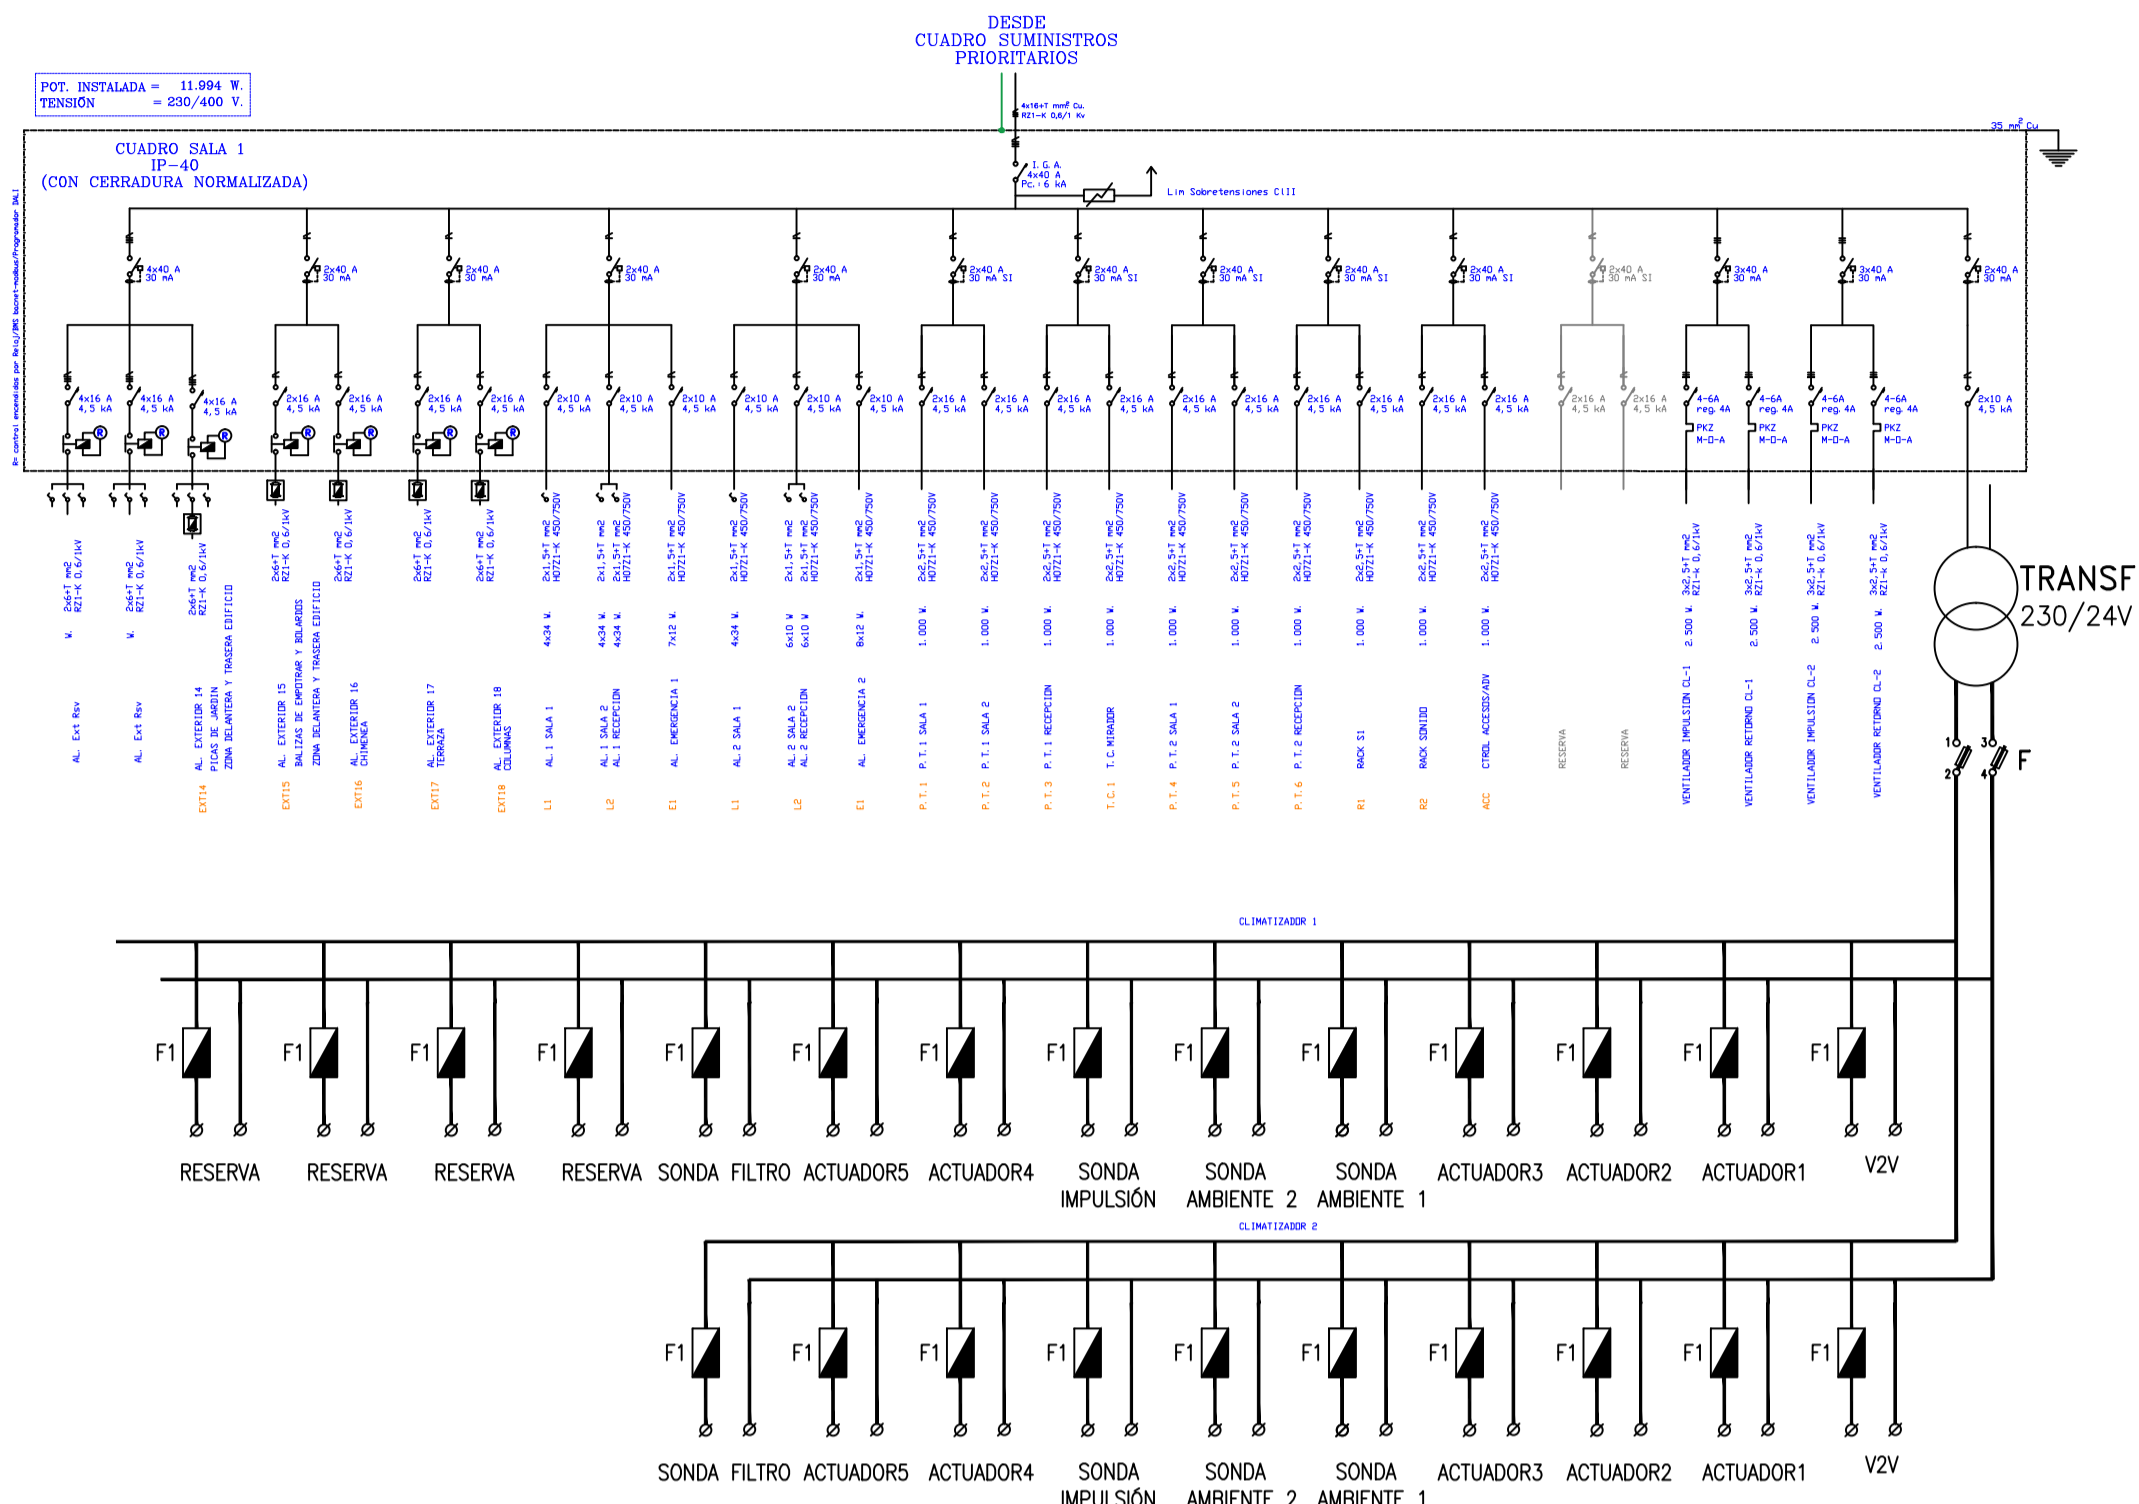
DESDE
CUADRO SUMINISTROS
PRIORITARIOS

POT. INSTALADA = 11.994 W.
TENSIÓN = 230/400 V.

4x16+T mm² Cu.
RZ1-K 0,6/1 Kv

35 mm² Cu

CUADRO SALA 1
IP-40
(CON CERRADURA NORMALIZADA)

I. G. A.
4x40 A
Pc.: 6 kA

Lim Sobretensiones CIII

4x40 A 30 mA
2x40 A 30 mA
2x40 A 30 mA
2x40 A 30 mA
2x40 A 30 mA
2x40 A 30 mA SI
2x40 A 30 mA SI
2x40 A 30 mA SI
2x40 A 30 mA SI
2x40 A 30 mA SI
2x40 A 30 mA SI
3x40 A 30 mA
3x40 A 30 mA
2x40 A 30 mA

4x16 A 4,5 kA
4x16 A 4,5 kA
4x16 A 4,5 kA
2x16 A 4,5 kA
2x16 A 4,5 kA
2x16 A 4,5 kA
2x16 A 4,5 kA
2x10 A 4,5 kA
2x10 A 4,5 kA
2x10 A 4,5 kA
2x10 A 4,5 kA
2x10 A 4,5 kA
2x10 A 4,5 kA
2x16 A 4,5 kA
2x16 A 4,5 kA
2x16 A 4,5 kA
2x16 A 4,5 kA
2x16 A 4,5 kA
2x16 A 4,5 kA
2x16 A 4,5 kA
2x16 A 4,5 kA
2x16 A 4,5 kA
2x16 A 4,5 kA
2x16 A 4,5 kA
2x16 A 4,5 kA
4-6A reg. 4A PKZ M-O-A
4-6A reg. 4A PKZ M-O-A
4-6A reg. 4A PKZ M-O-A
4-6A reg. 4A PKZ M-O-A
2x10 A 4,5 kA

Pr control encendidos por Reloj/BMS bacnet-modbus/Programador DALI

2x6+T mm2 RZ1-K 0,6/1kV W. AL. Ext Rsv
2x6+T mm2 RZ1-K 0,6/1kV W. AL. Ext Rsv
2x6+T mm2 RZ1-K 0,6/1kV AL. EXTERIOR 14 PICAS DE JARDIN ZONA DELANTERA Y TRASERA EDIFICIO EXT14
2x6+T mm2 RZ1-K 0,6/1kV AL. EXTERIOR 15 BALIZAS DE EMPOTRAR Y BOLARDOS ZONA DELANTERA Y TRASERA EDIFICIO EXT15
2x6+T mm2 RZ1-K 0,6/1kV AL. EXTERIOR 16 CHIMENEA EXT16
2x6+T mm2 RZ1-K 0,6/1kV AL. EXTERIOR 17 TERRAZA EXT17
2x6+T mm2 RZ1-K 0,6/1kV AL. EXTERIOR 18 COLUMNAS EXT18
2x1,5+T mm2 H07Z1-K 450/750V 4x34 W. AL 1 SALA 1 L1
2x1,5+T mm2 H07Z1-K 450/750V 4x34 W. 4x34 W. AL 1 SALA 2 AL 1 RECEPCION L2
2x1,5+T mm2 H07Z1-K 450/750V 7x12 W. AL. EMERGENCIA 1 E1
2x1,5+T mm2 H07Z1-K 450/750V 4x34 W. AL 2 SALA 1 L1
2x1,5+T mm2 H07Z1-K 450/750V 6x10 W 6x10 W AL 2 SALA 2 AL 2 RECEPCION L2
2x1,5+T mm2 H07Z1-K 450/750V 8x12 W. AL. EMERGENCIA 2 E1
2x2,5+T mm2 H07Z1-K 450/750V 1.000 W. P.T.1 SALA 1 P.T.1
2x2,5+T mm2 H07Z1-K 450/750V 1.000 W. P.T.1 SALA 2 P.T.2
2x2,5+T mm2 H07Z1-K 450/750V 1.000 W. P.T.1 RECEPCION P.T.3
2x2,5+T mm2 H07Z1-K 450/750V 1.000 W. T.C. MIRADOR T.C.1
2x2,5+T mm2 H07Z1-K 450/750V 1.000 W. P.T.2 SALA 1 P.T.4
2x2,5+T mm2 H07Z1-K 450/750V 1.000 W. P.T.2 SALA 2 P.T.5
2x2,5+T mm2 H07Z1-K 450/750V 1.000 W. P.T.2 RECEPCION P.T.6
2x2,5+T mm2 H07Z1-K 450/750V 1.000 W. RACK S1 R1
2x2,5+T mm2 H07Z1-K 450/750V 1.000 W. RACK SONIDO R2
2x2,5+T mm2 H07Z1-K 450/750V 1.000 W. CTROL ACCESOS/ADV ACC
RESERVA
RESERVA
3x2,5+T mm2 RZ1-k 0,6/1kV 2.500 W. VENTILADOR IMPULSION CL-1
3x2,5+T mm2 RZ1-k 0,6/1kV 2.500 W. VENTILADOR RETORNO CL-1
3x2,5+T mm2 RZ1-k 0,6/1kV 2.500 W. VENTILADOR IMPULSION CL-2
3x2,5+T mm2 RZ1-k 0,6/1kV 2.500 W. VENTILADOR RETORNO CL-2

TRANSF
230/24V

1 3
2 4
F

CLIMATIZADOR 1

F1 F1 F1 F1 F1 F1 F1 F1 F1 F1 F1 F1 F1 F1

RESERVA RESERVA RESERVA RESERVA SONDA FILTRO ACTUADOR5 ACTUADOR4 SONDA IMPULSIÓN SONDA AMBIENTE 2 SONDA AMBIENTE 1 ACTUADOR3 ACTUADOR2 ACTUADOR1 V2V

CLIMATIZADOR 2

F1 F1 F1 F1 F1 F1 F1 F1 F1 F1

SONDA FILTRO ACTUADOR5 ACTUADOR4 SONDA IMPULSIÓN SONDA AMBIENTE 2 SONDA AMBIENTE 1 ACTUADOR3 ACTUADOR2 ACTUADOR1 V2V